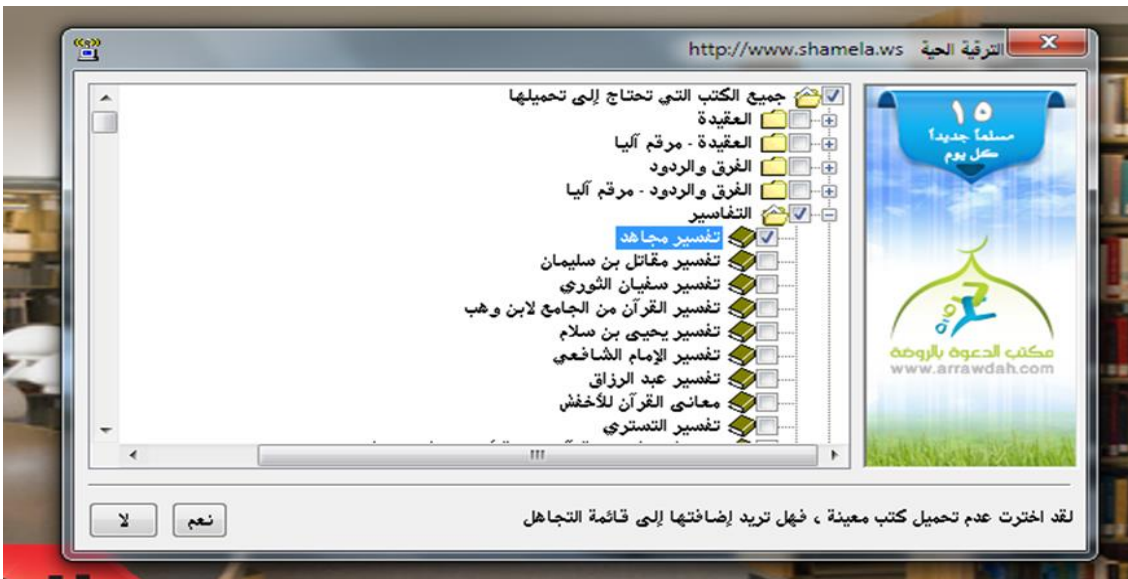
http://www.shamela.ws الترقية الحية

جميع الكتب التي تحتاج إلى تحميلها
العقيدة
العقيدة - مرقم آليا
الفرق والردود
الفرق والردود - مرقم آليا
التفاسير
تفسير مجاهد
تفسير مقاتل بن سليمان
تفسير سفيان الثوري
تفسير القرآن من الجامع لابن وهب
تفسير يحيى بن سلام
تفسير الإمام الشافعي
تفسير عبد الرزاق
معاني القرآن للأخفش
تفسير التستري
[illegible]

١٥
مسلماً جديداً
كل يوم

مكتب الدعوة بالروضة
www.arrawdah.com

لقد اخترت عدم تحميل كتب معينة ، فهل تريد إضافتها إلى قائمة التجاهل

نعم
لا